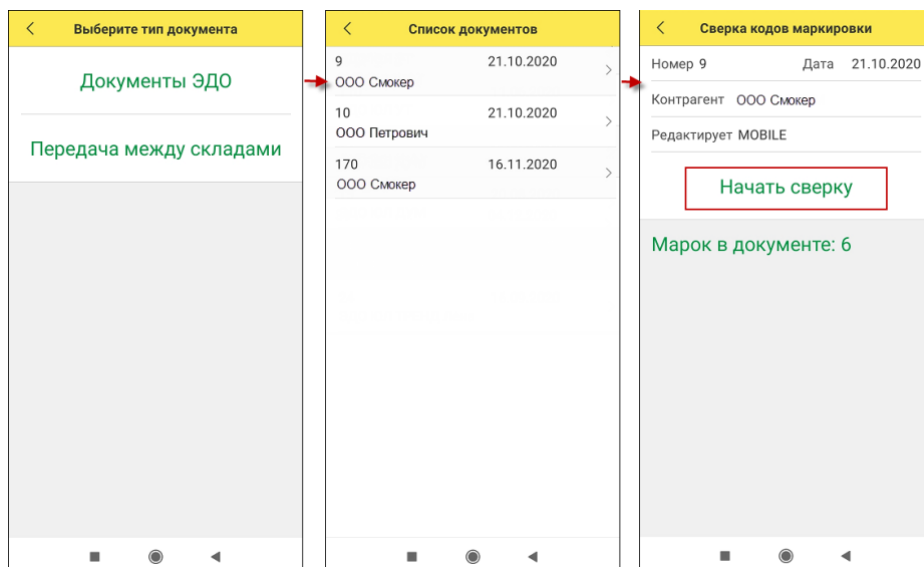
Выберите тип документа

Документы ЭДО

Передача между складами

Список документов

9 21.10.2020
ООО Смокер

10 21.10.2020
ООО Петрович

170 16.11.2020
ООО Смокер

Сверка кодов маркировки

Номер 9 Дата 21.10.2020

Контрагент ООО Смокер

Редактирует MOBILE

Начать сверку

Марок в документе: 6